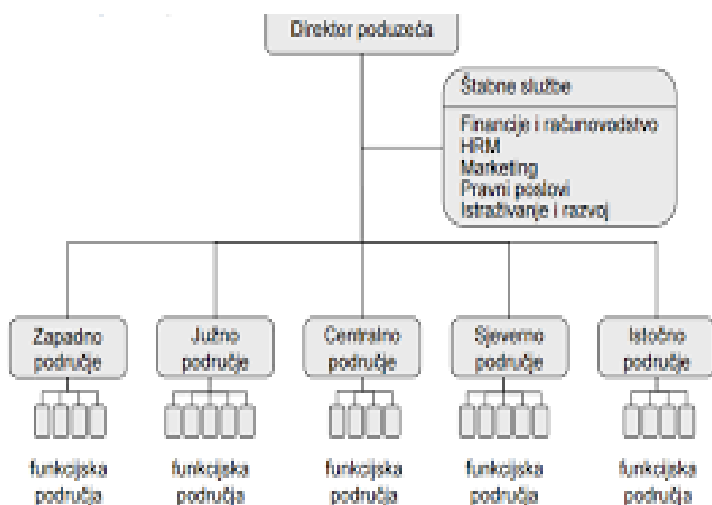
Direktor poduzeća

Štabne službe

Financije i računovodstvo
HRM
Marketing
Pravni poslovi
Istraživanje i razvoj

Zapadno područje

Južno područje

Centralno područje

Sjeverno područje

Istočno područje

funkcijska područja

funkcijska područja

funkcijska područja

funkcijska područja

funkcijska područja